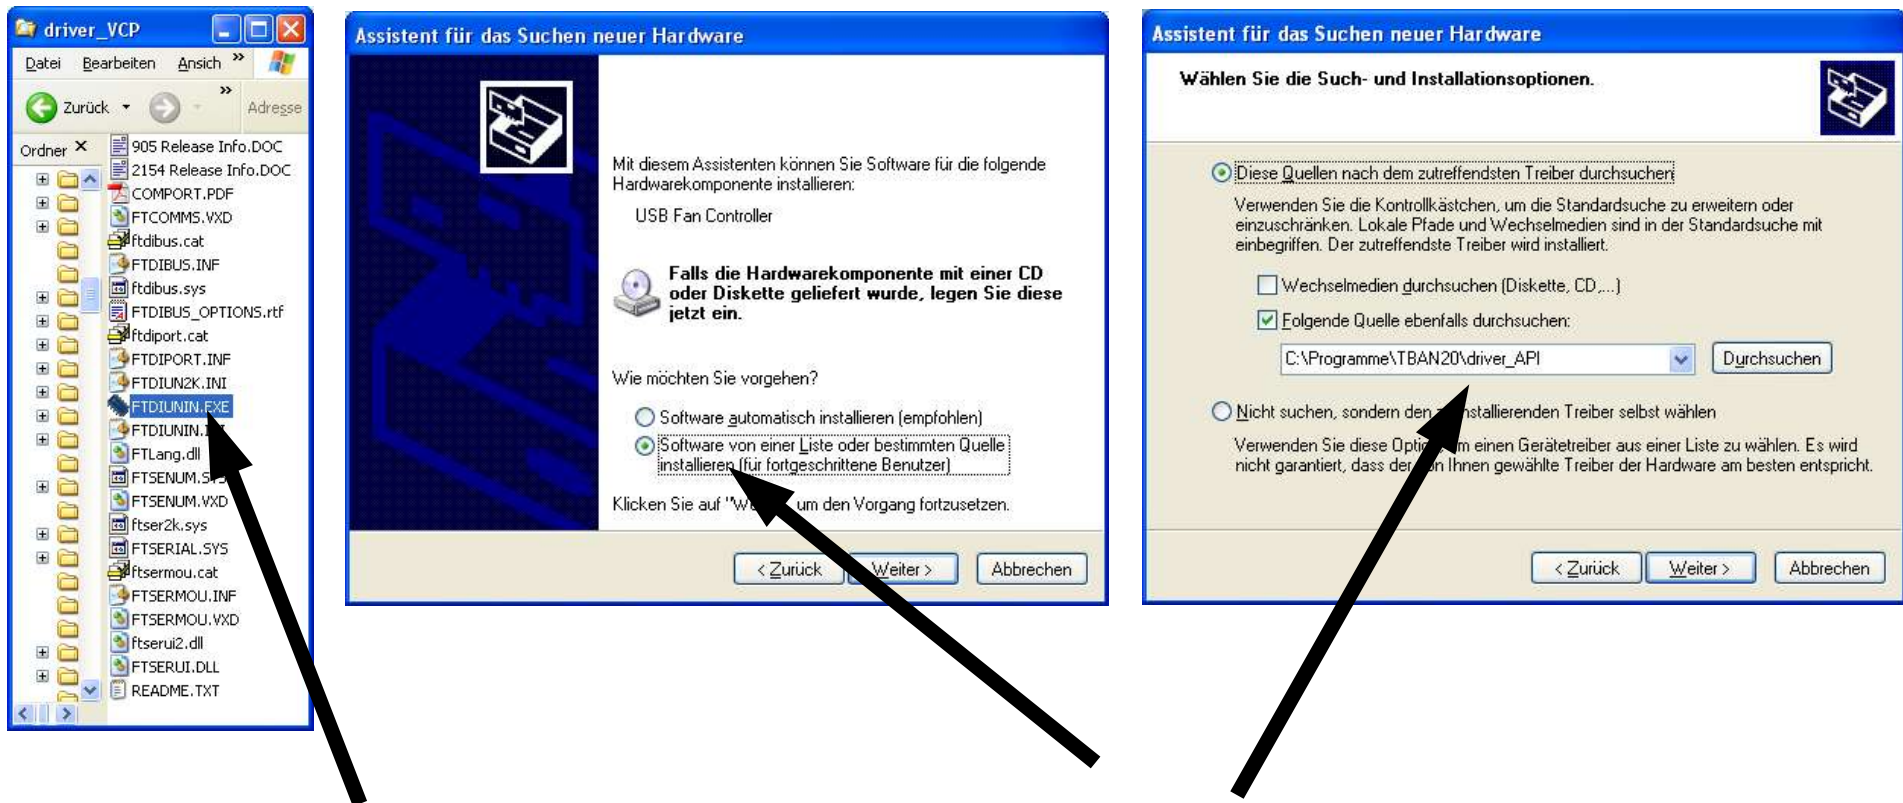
driver_VCP

Datei Bearbeiten Ansich »

Zurück Adresse

Ordner ×

905 Release Info.DOC
2154 Release Info.DOC
COMPORT.PDF
FTCOMMS.VXD
ftdibus.cat
FTDIBUS.INF
ftdibus.sys
FTDIBUS_OPTIONS.rtf
ftdiport.cat
FTDIPORT.INF
FTDIUN2K.INI
FTDIUNIN.EXE
FTDIUNIN.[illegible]
FTLang.dll
FTSENUM.S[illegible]
FTSENUM.VXD
ftser2k.sys
FTSERIAL.SYS
ftsermou.cat
FTSERMOU.INF
FTSERMOU.VXD
ftserui2.dll
FTSERUI.DLL
README.TXT

Assistent für das Suchen neuer Hardware

Mit diesem Assistenten können Sie Software für die folgende Hardwarekomponente installieren:

USB Fan Controller

Falls die Hardwarekomponente mit einer CD oder Diskette geliefert wurde, legen Sie diese jetzt ein.

Wie möchten Sie vorgehen?

Software automatisch installieren (empfohlen)

Software von einer Liste oder bestimmten Quelle installieren (für fortgeschrittene Benutzer)

Klicken Sie auf "W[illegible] um den Vorgang fortzusetzen.

< Zurück Weiter > Abbrechen

Assistent für das Suchen neuer Hardware

Wählen Sie die Such- und Installationsoptionen.

Diese Quellen nach dem zutreffendsten Treiber durchsuchen

Verwenden Sie die Kontrollkästchen, um die Standardsuche zu erweitern oder einzuschränken. Lokale Pfade und Wechselmedien sind in der Standardsuche mit einbegriffen. Der zutreffendste Treiber wird installiert.

Wechselmedien durchsuchen (Diskette, CD,...)

Folgende Quelle ebenfalls durchsuchen:

C:\Programme\TBAN20\driver_API

Durchsuchen

Nicht suchen, sondern den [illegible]stallierenden Treiber selbst wählen

Verwenden Sie diese Opti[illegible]m einen Gerätetreiber aus einer Liste zu wählen. Es wird nicht garantiert, dass der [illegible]n Ihnen gewählte Treiber der Hardware am besten entspricht.

< Zurück Weiter > Abbrechen